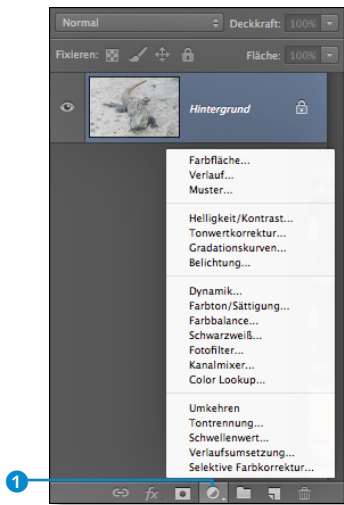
Normal
Deckkraft: 100%
Fixieren:
Fläche: 100%
Hintergrund

Farbfläche...
Verlauf...
Muster...

Helligkeit/Kontrast...
Tonwertkorrektur...
Gradationskurven...
Belichtung...

Dynamik...
Farbton/Sättigung...
Farbbalance...
Schwarzweiß...
Fotofilter...
Kanalmixer...
Color Lookup...

Umkehren
Tontrennung...
Schwellenwert...
Verlaufsumsetzung...
Selektive Farbkorrektur...

1
fx